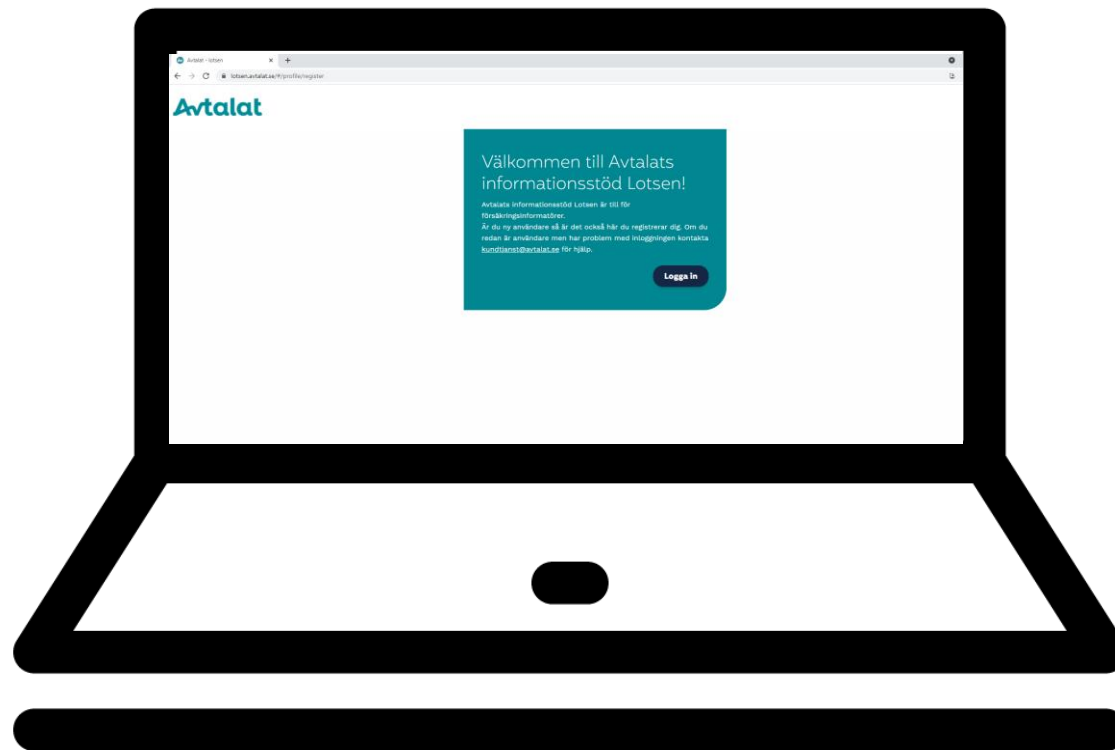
Avtalat - lotsen ×

lotsen.avtalat.se/#/profile/register

Avtalat

Välkommen till Avtalats informationsstöd Lotsen!

Avtalats informationsstöd Lotsen är till för försäkringsinformatörer.
Är du ny användare så är det också här du registrerar dig. Om du redan är användare men har problem med inloggningen kontakta kundtjanst@avtalat.se för hjälp.

Logga in